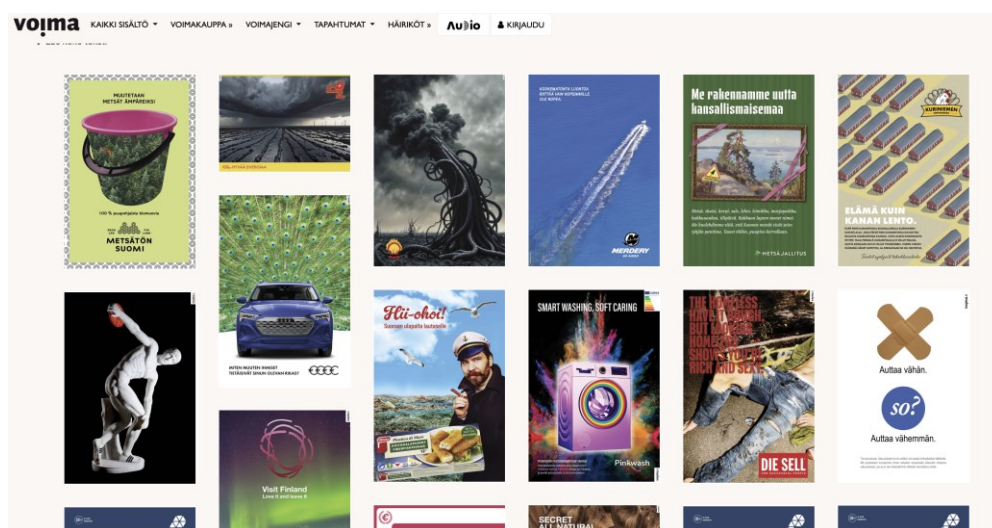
voima KAIKKI SISÄLTÖ ▾ VOIMAKAUPPA » VOIMAJENGI ▾ TAPAHTUMAT ▾ HÄIRIKÖT » Audio KIRJAUDU

MUUTETAAN METSÄT ÄMPÄREIKSI

100 % puupohjaista biomuovia

METSÄTÖN SUOMI

Me rakennamme uutta kansallismaisemaa

METSÄ JALLITUS

ELÄMÄ KUIN KANAN LENTO.

KURINENEN

MERDERY

Hii-ohoi!

Suomen ulapalta bulosille

SMART WASHING, SOFT CARING

Pinkwash

THE HOMELESS HAVE IT ROUGH, BUT HOMELESS SHOULD BE RICH AND SEXY

DIE SELL

Auttaa vähän.

so?

Auttaa vähemmän.

Visit Finland
Love it and leave it

SECRET
ALL NATURAL